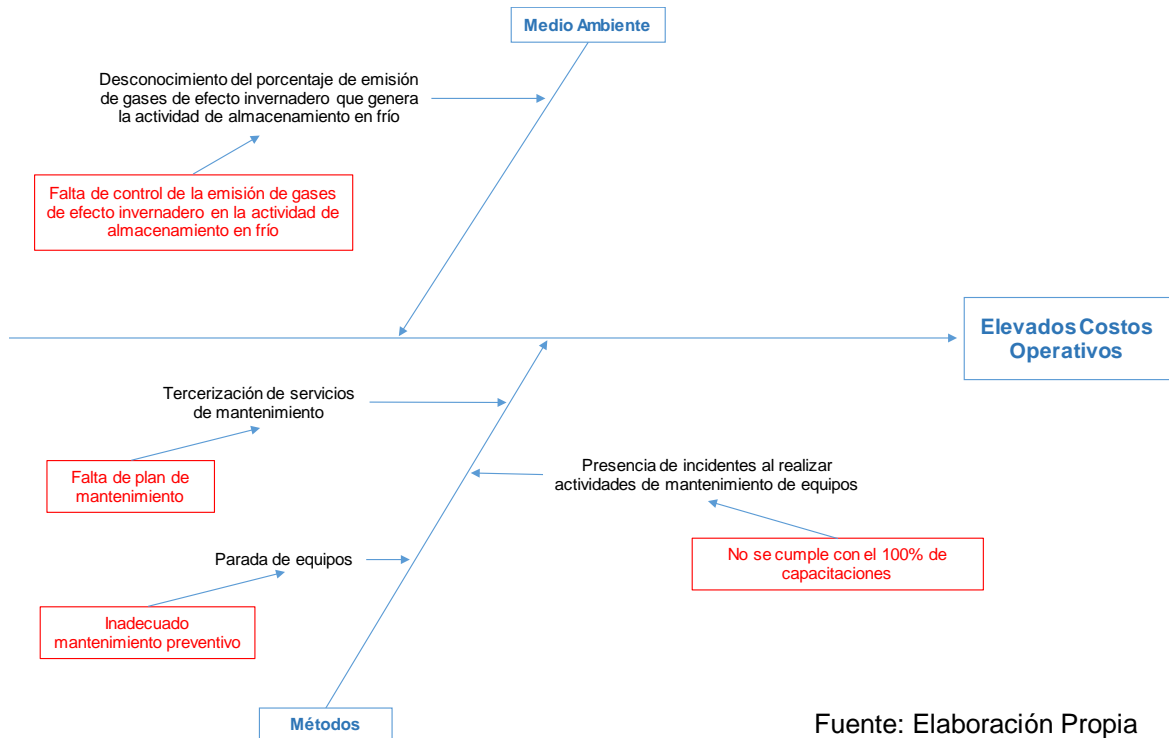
Medio Ambiente

Desconocimiento del porcentaje de emisión de gases de efecto invernadero que genera la actividad de almacenamiento en frío

Falta de control de la emisión de gases de efecto invernadero en la actividad de almacenamiento en frío

Elevados Costos Operativos

Tercerización de servicios de mantenimiento

Falta de plan de mantenimiento

Presencia de incidentes al realizar actividades de mantenimiento de equipos

No se cumple con el 100% de capacitaciones

Parada de equipos

Inadecuado mantenimiento preventivo

Métodos

Fuente: Elaboración Propia